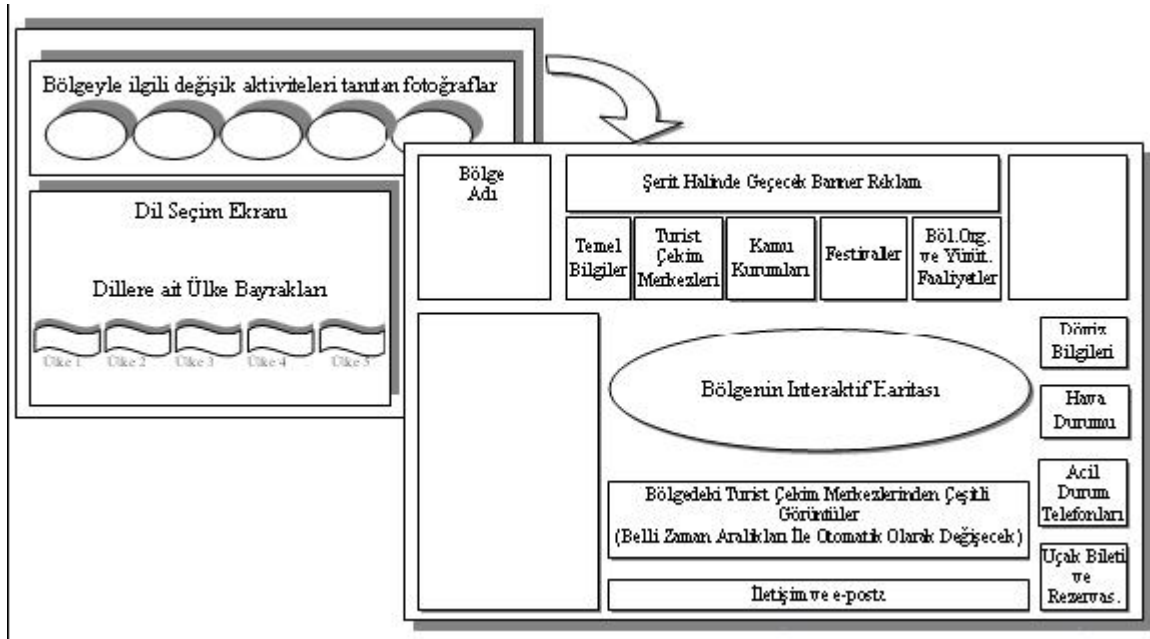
Bölgeyle ilgili değişik aktiviteleri tanıtan fotoğraflar

Dil Seçim Ekranı

Dillere ait Ülke Bayrakları

Ülke 1 Ülke 2 Ülke 3 Ülke 4 Ülke 5

Bölge Adı

Şerit Halinde Geçecek Banner Reklam

Temel Bilgiler

Turist Çekim Merkezleri

Kamu Kurumları

Festivaller

Böl.Org. ve Yönt. Faaliyetler

Döviz Bilgileri

Bölgenin İnteraktif Haritası

Hava Durumu

Acil Durum Telefonları

Bölgedeki Turist Çekim Merkezlerinden Çeşitli Görüntüler (Belli Zaman Aralıkları İle Otomatik Olarak Değişecek)

Uçak Bileti ve Rezervas.

İletişim ve e-posta